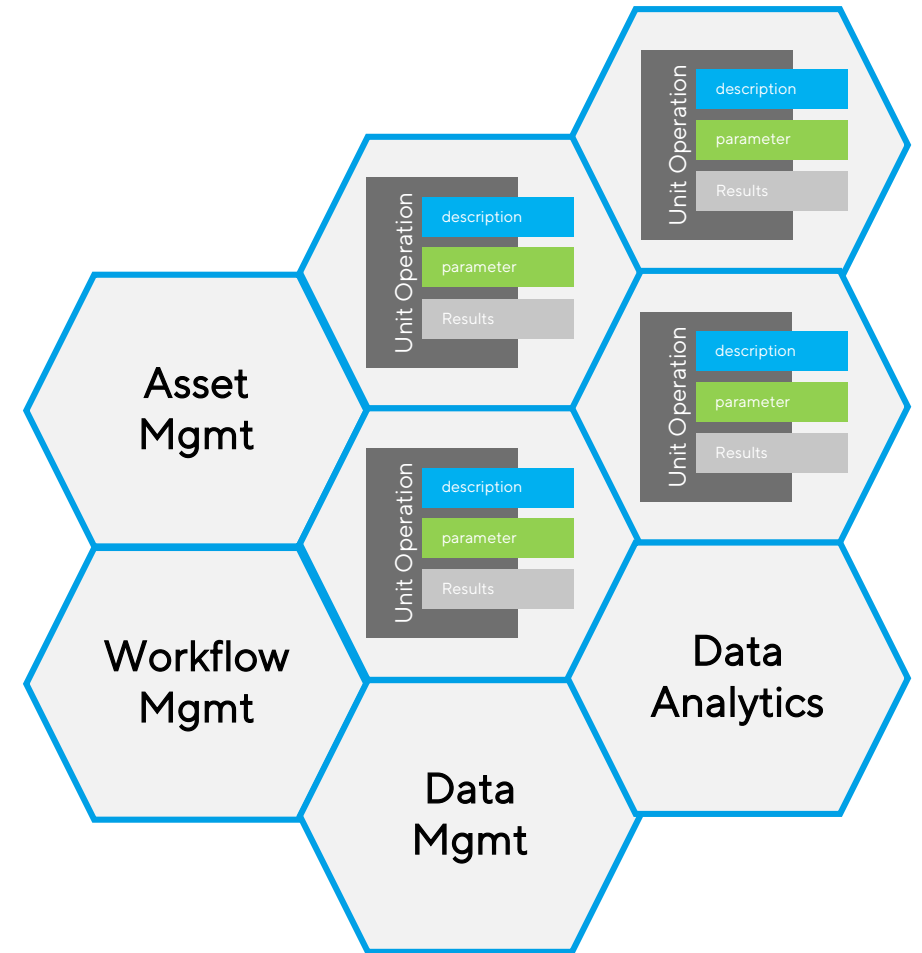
Unit Operation
description
parameter
Results

Unit Operation
description
parameter
Results

Asset Mgmt

Unit Operation
description
parameter
Results

Unit Operation
description
parameter
Results

Workflow Mgmt

Data Analytics

Data Mgmt